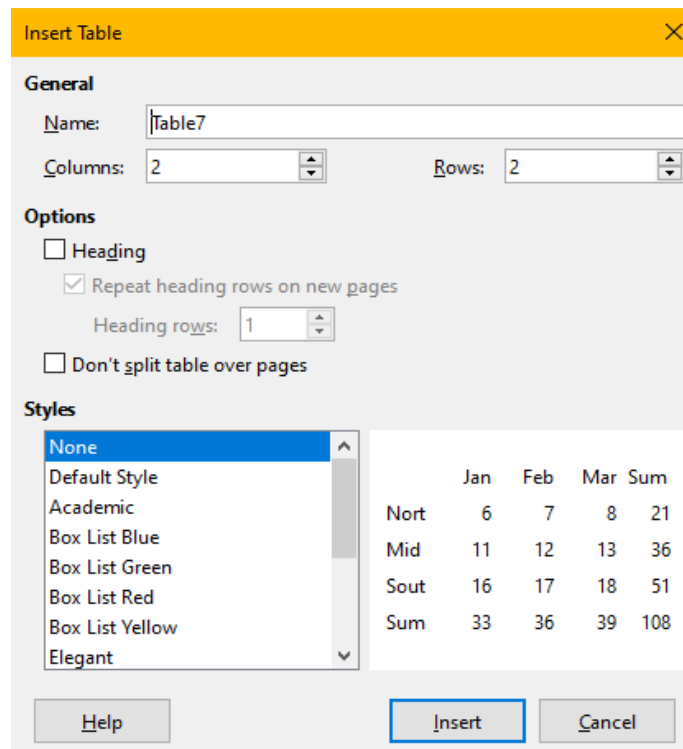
Insert Table

General

Name: Table7

Columns: 2 Rows: 2

Options

Heading

Repeat heading rows on new pages

Heading rows: 1

Don't split table over pages

Styles

None
Default Style
Academic
Box List Blue
Box List Green
Box List Red
Box List Yellow
Elegant

| | Jan | Feb | Mar | Sum |
|---|---|---|---|---|
| Nort | 6 | 7 | 8 | 21 |
| Mid | 11 | 12 | 13 | 36 |
| Sout | 16 | 17 | 18 | 51 |
| Sum | 33 | 36 | 39 | 108 |

Help Insert Cancel